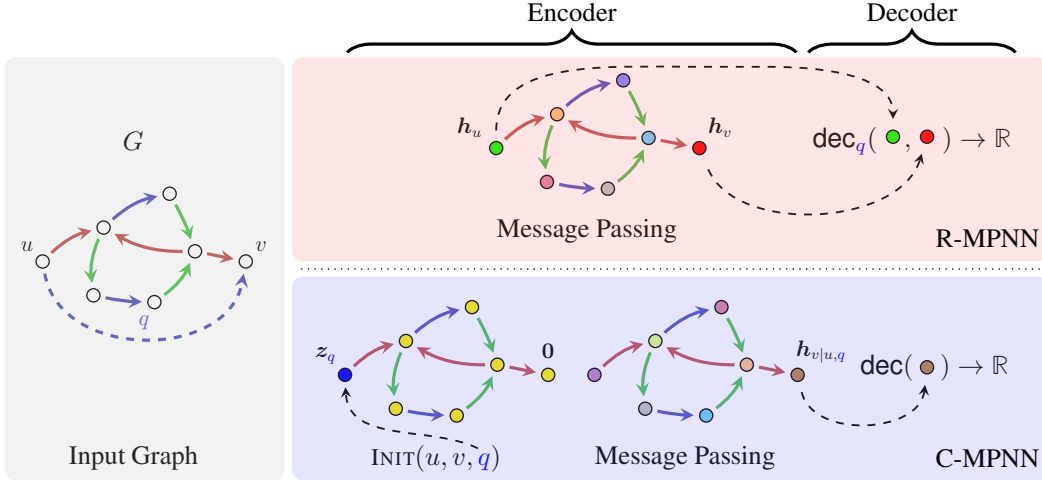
Encoder

Decoder

$G$

$u$

$v$

$q$

Input Graph

$\boldsymbol{h}_u$

$\boldsymbol{h}_v$

$\mathsf{dec}_q( \quad , \quad ) \to \mathbb{R}$

Message Passing

R-MPNN

$\boldsymbol{z}_q$

$\mathbf{0}$

$\boldsymbol{h}_{v|u,q}$

$\mathsf{dec}( \quad ) \to \mathbb{R}$

$\textsc{Init}(u, v, q)$

Message Passing

C-MPNN